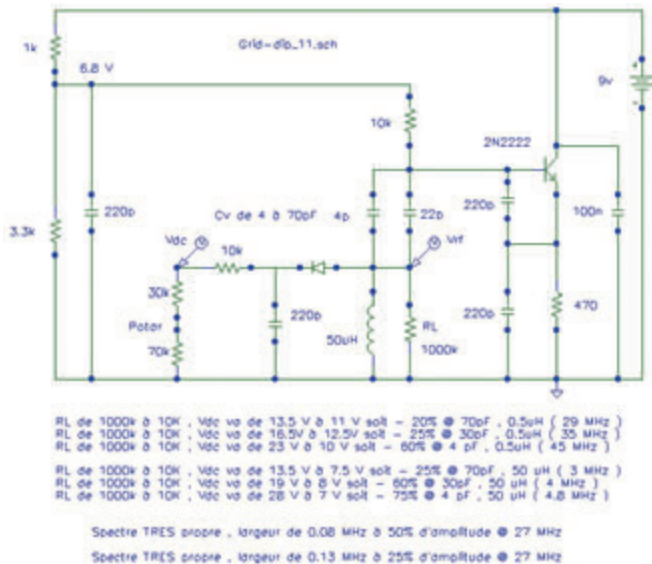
Grid-dip_11.sch

1k

6.8 V

9v

10k

2N2222

3.3k

220p

Cv de 4 à 70pF

4p

22p

220p

100n

Vdc

10k

Vrf

30k

Potar

70k

220p

50uH

RL

1000k

220p

470

RL de 1000k à 10K , Vdc va de 13.5 V à 11 V soit - 20% @ 70pF , 0.5uH ( 29 MHz )
RL de 1000k à 10K , Vdc va de 16.5V à 12.5V soit - 25% @ 30pF , 0.5uH ( 35 MHz )
RL de 1000k à 10K , Vdc va de 23 V à 10 V soit - 60% @ 4 pF , 0.5uH ( 45 MHz )

RL de 1000k à 10K , Vdc va de 13.5 V à 7.5 V soit - 25% @ 70pF , 50 uH ( 3 MHz )
RL de 1000k à 10K , Vdc va de 19 V à 8 V soit - 60% @ 30pF , 50 uH ( 4 MHz )
RL de 1000k à 10K , Vdc va de 28 V à 7 V soit - 75% @ 4 pF , 50 uH ( 4.8 MHz )

Spectre TRES propre , largeur de 0.08 MHz à 50% d'amplitude @ 27 MHz

Spectre TRES propre , largeur de 0.13 MHz à 25% d'amplitude @ 27 MHz